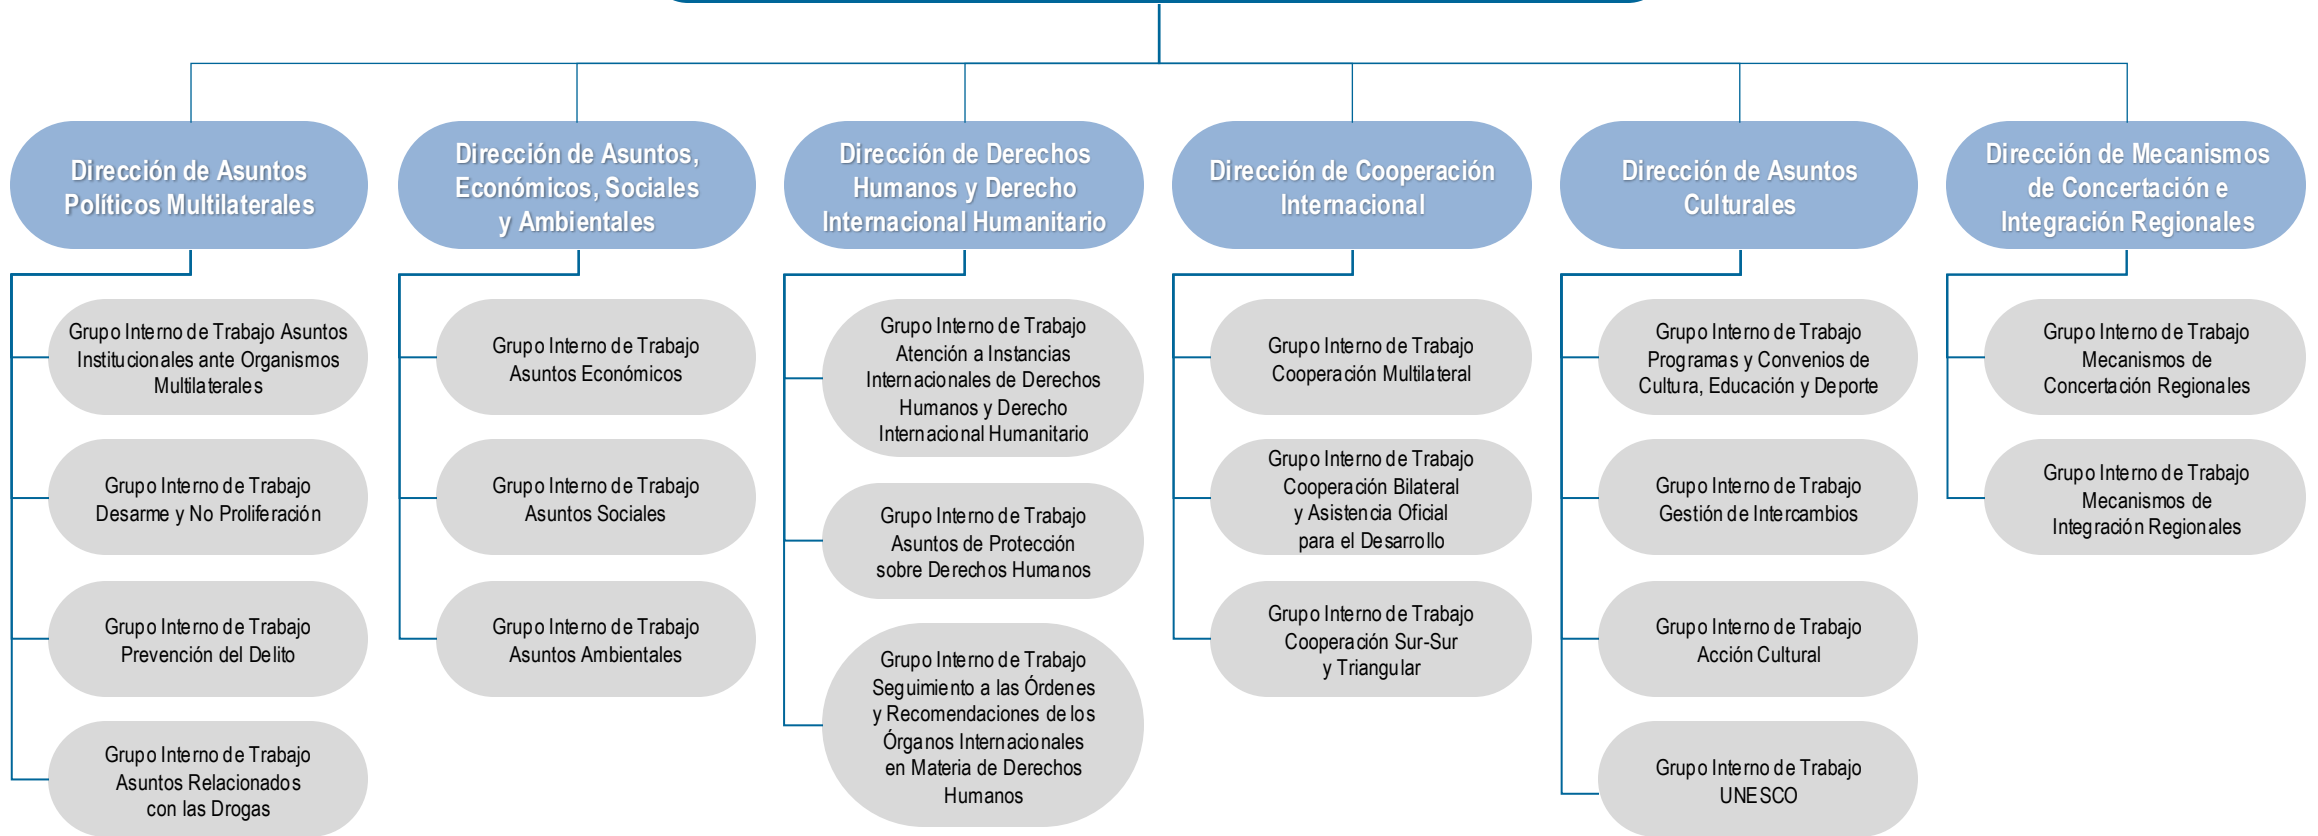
Dirección de Asuntos Políticos Multilaterales

Grupo Interno de Trabajo Asuntos Institucionales ante Organismos Multilaterales

Grupo Interno de Trabajo Desarme y No Proliferación

Grupo Interno de Trabajo Prevención del Delito

Grupo Interno de Trabajo Asuntos Relacionados con las Drogas

Dirección de Asuntos, Económicos, Sociales y Ambientales

Grupo Interno de Trabajo Asuntos Económicos

Grupo Interno de Trabajo Asuntos Sociales

Grupo Interno de Trabajo Asuntos Ambientales

Dirección de Derechos Humanos y Derecho Internacional Humanitario

Grupo Interno de Trabajo Atención a Instancias Internacionales de Derechos Humanos y Derecho Internacional Humanitario

Grupo Interno de Trabajo Asuntos de Protección sobre Derechos Humanos

Grupo Interno de Trabajo Seguimiento a las Órdenes y Recomendaciones de los Órganos Internacionales en Materia de Derechos Humanos

Dirección de Cooperación Internacional

Grupo Interno de Trabajo Cooperación Multilateral

Grupo Interno de Trabajo Cooperación Bilateral y Asistencia Oficial para el Desarrollo

Grupo Interno de Trabajo Cooperación Sur-Sur y Triangular

Dirección de Asuntos Culturales

Grupo Interno de Trabajo Programas y Convenios de Cultura, Educación y Deporte

Grupo Interno de Trabajo Gestión de Intercambios

Grupo Interno de Trabajo Acción Cultural

Grupo Interno de Trabajo UNESCO

Dirección de Mecanismos de Concertación e Integración Regionales

Grupo Interno de Trabajo Mecanismos de Concertación Regionales

Grupo Interno de Trabajo Mecanismos de Integración Regionales